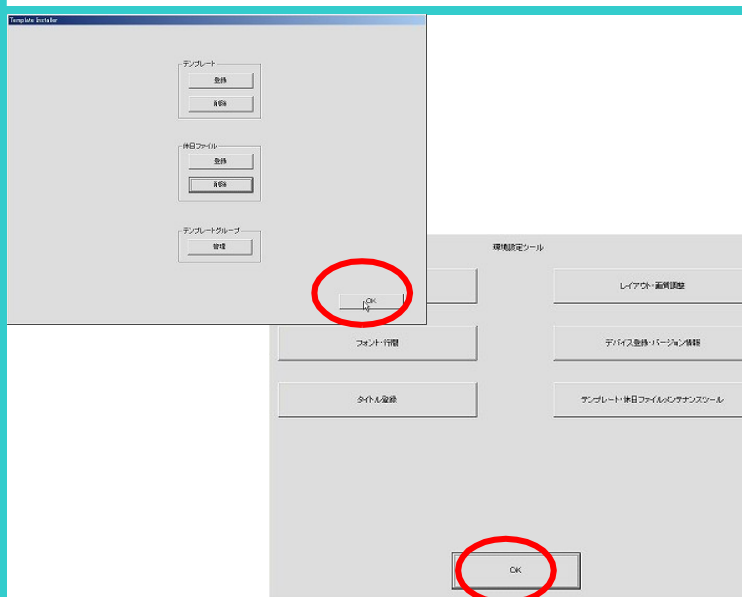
Template Installer

テンプレート
登録
削除

休日ファイル
登録
削除

テンプレートグループ
管理

OK

環境設定ツール

レイアウト・画質調整
フォント・行間
デバイス登録・バージョン情報
タイトル登録
テンプレート・休日ファイルメンテナンスツール

OK